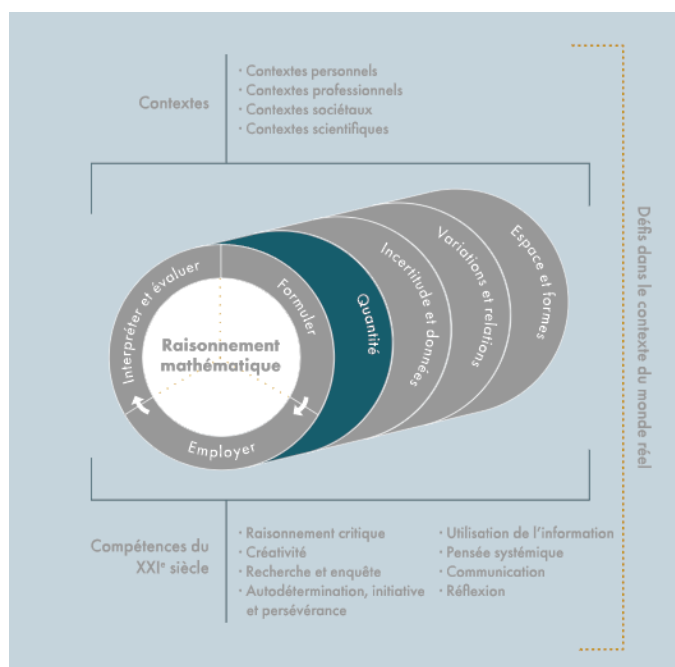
Contextes

· Contextes personnels
· Contextes professionnels
· Contextes sociétaux
· Contextes scientifiques

Interpréter et évaluer

Formuler

Raisonnement mathématique

Employer

Quantité

Incertitude et données

Variations et relations

Espace et formes

Défis dans le contexte du monde réel

Compétences du XXI$^e$ siècle

· Raisonnement critique
· Créativité
· Recherche et enquête
· Autodétermination, initiative et persévérance

· Utilisation de l'information
· Pensée systémique
· Communication
· Réflexion